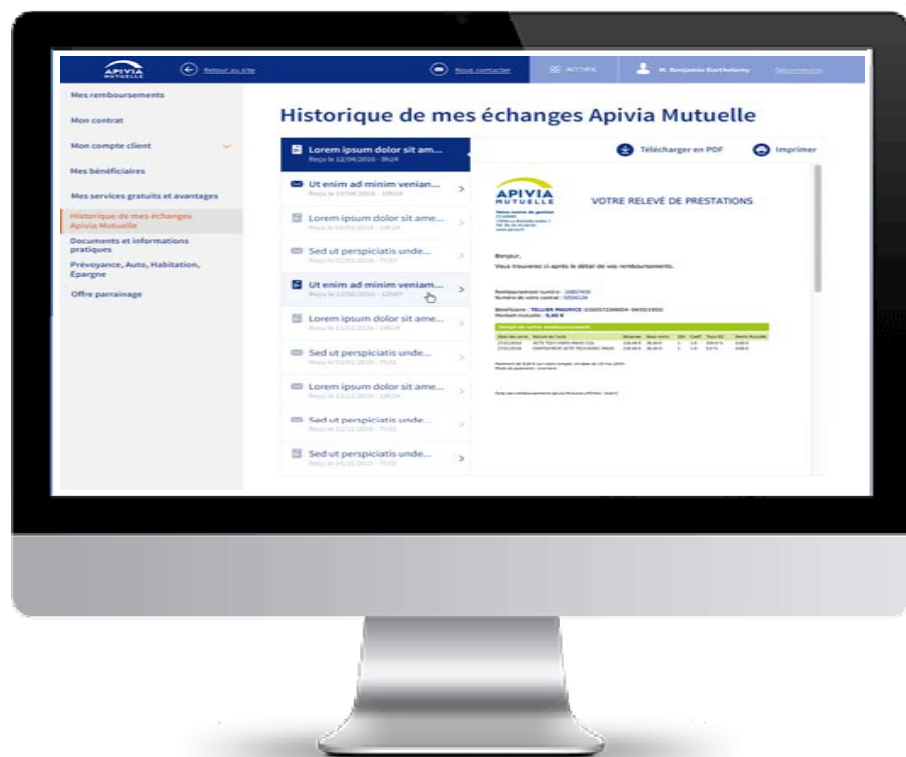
APIVIA MUTUELLE

Retour au site

Nous contacter

ACCUEIL

M. Benjamin Barthelemy

Déconnexion

Mes remboursements

Mon contrat

Mon compte client

Mes bénéficiaires

Mes services gratuits et avantages

Historique de mes échanges Apivia Mutuelle

Documents et informations pratiques

Prévoyance, Auto, Habitation, Épargne

Offre parrainage

Historique de mes échanges Apivia Mutuelle

Lorem ipsum dolor sit am...
Reçu le 12/04/2016 - 09:24

Ut enim ad minim venian...
Reçu le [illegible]

Lorem ipsum dolor sit ame...
Reçu le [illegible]

Sed ut perspiciatis unde...
Reçu le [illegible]

Ut enim ad minim veniam...
Reçu le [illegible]

Lorem ipsum dolor sit ame...
Reçu le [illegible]

Sed ut perspiciatis unde...
Reçu le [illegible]

Lorem ipsum dolor sit ame...
Reçu le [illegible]

Sed ut perspiciatis unde...
Reçu le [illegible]

Sed ut perspiciatis unde...
Reçu le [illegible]

Télécharger en PDF

Imprimer

APIVIA MUTUELLE

VOTRE RELEVÉ DE PRESTATIONS

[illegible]

Bonjour,

Vous trouverez ci-après le détail de vos remboursements.

Remboursement numéro : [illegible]
Numéro de votre contrat : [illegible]

Bénéficiaire : TELLIER MAURICE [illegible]
Montant mutuelle : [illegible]

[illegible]